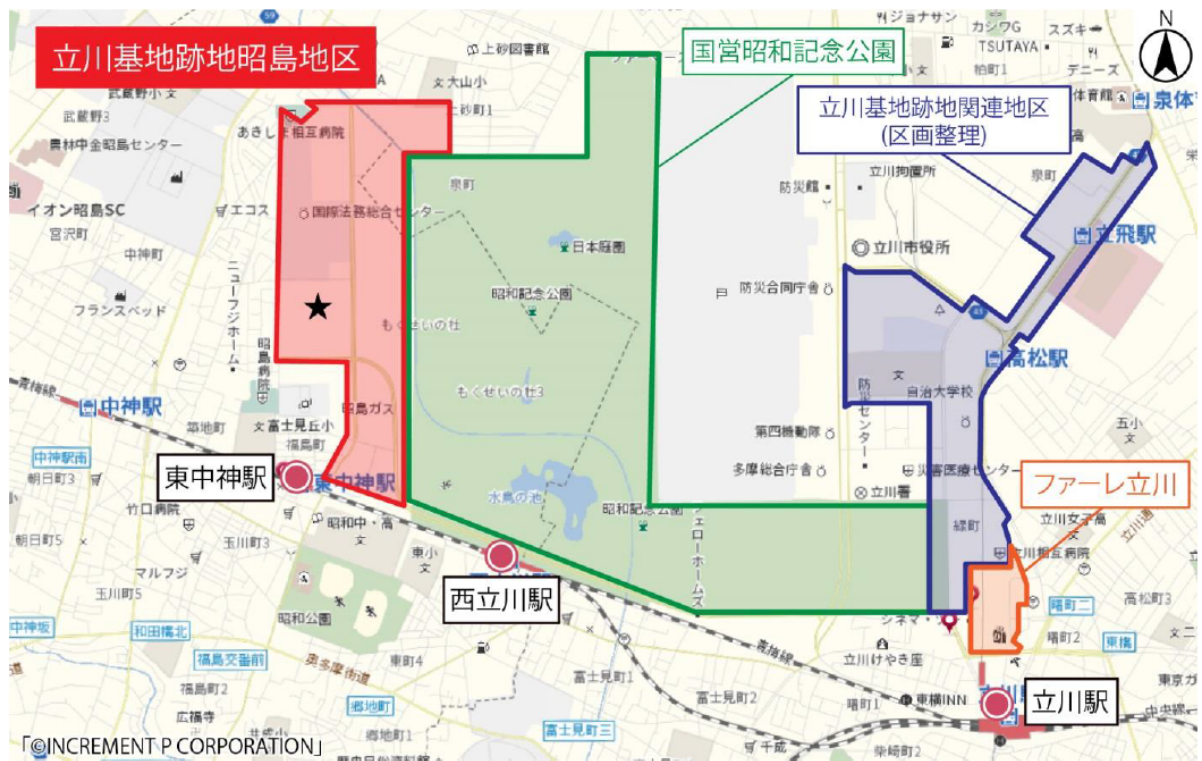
立川基地跡地昭島地区

国営昭和記念公園

立川基地跡地関連地区
(区画整理)

N

ファーレ立川

東中神駅

西立川駅

立川駅

中神駅

立飛駅

高松駅

泉体育館

上砂図書館
大山小
上砂町1
武蔵野3
あきしま相互病院
農林中金昭島センター
イオン昭島SC
宮沢町
エコス
国際法務総合センター
中神町
ニューフジホーム
フランスベッド
昭島病院
もくせいの杜
昭島ガス
富士見丘小
福島町
築地町
中神駅南
朝日町3
竹口病院
朝日町5
玉川町3
マルフジ
玉川町5
中神坂
和田橋北
福島交番前
福島町2
広福寺
昭和中・高
東小
昭和公園
奥多摩街道
東町4
東町3
富士見町1
富士見町2
郷地町
富士見町三
千成
泉町
日本庭園
昭和記念公園
もくせいの杜3
水鳥の池
昭和記念公園
イエローホームズ
ジョナサン
カシワG
TSUTAYA
スズキ
デニーズ
柏町1
立川拘置所
防災館
立川市役所
泉町
防災合同庁舎
自治大学校
防災センター
第四機動隊
多摩総合庁舎
災害医療センター
立川署
緑町
立川女子高
立川相互病院
曙町二
曙町2
高松町3
五小
東橋
シネマ
立川けやき座
曙町1
東横INN
幸町2
東京ガス
中央線
青梅線
「©INCREMENT P CORPORATION」